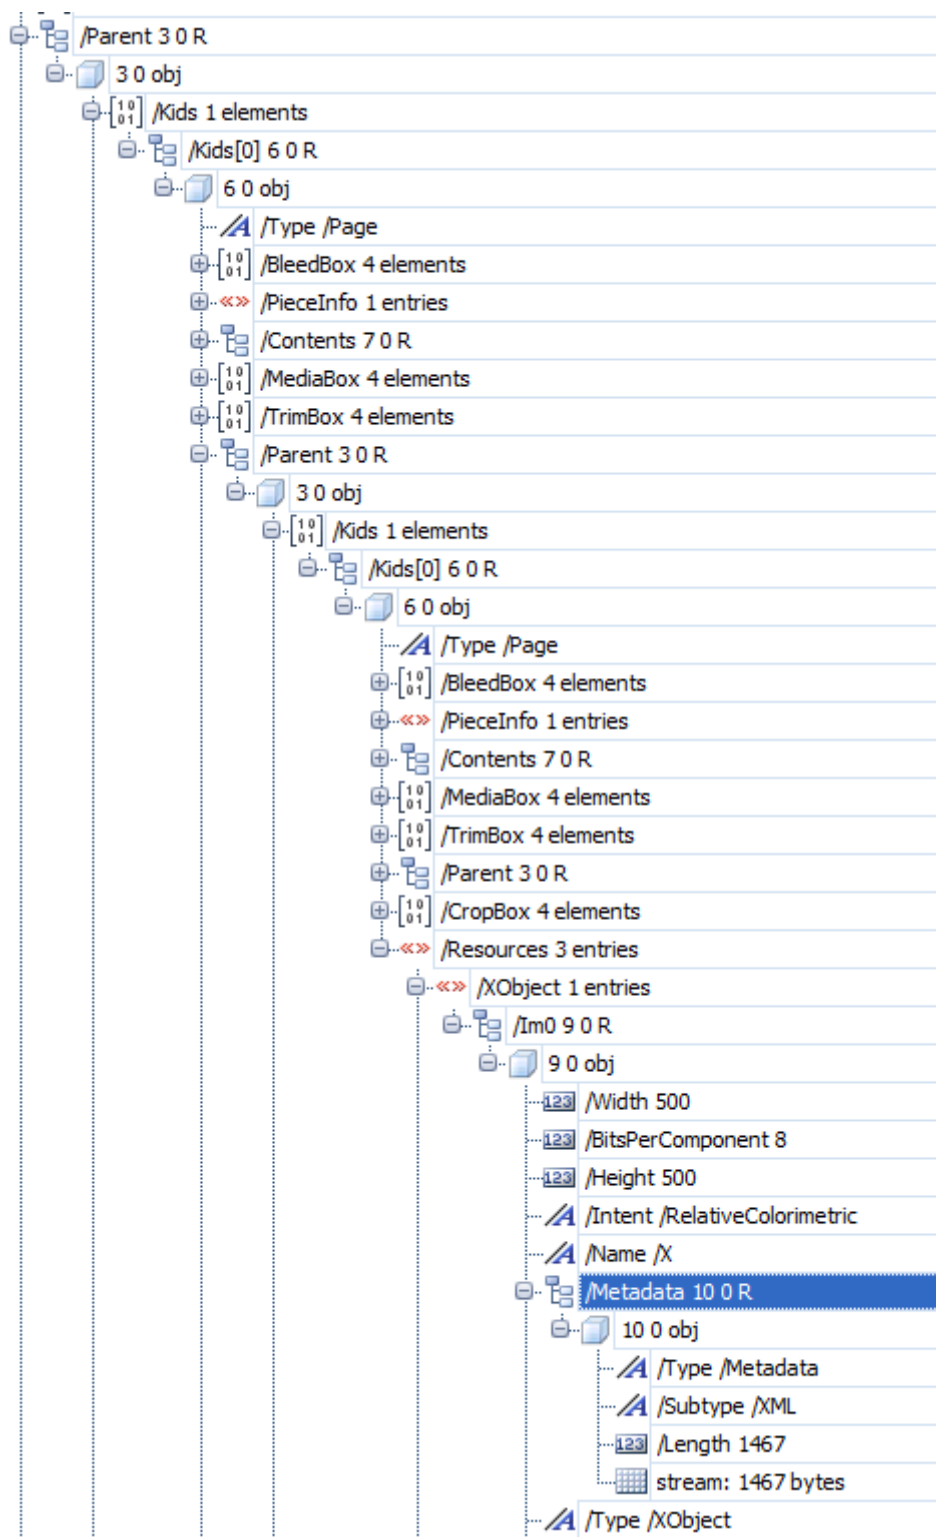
/Parent 3 0 R
3 0 obj
/Kids 1 elements
/Kids[0] 6 0 R
6 0 obj
/Type /Page
/BleedBox 4 elements
/PieceInfo 1 entries
/Contents 7 0 R
/MediaBox 4 elements
/TrimBox 4 elements
/Parent 3 0 R
3 0 obj
/Kids 1 elements
/Kids[0] 6 0 R
6 0 obj
/Type /Page
/BleedBox 4 elements
/PieceInfo 1 entries
/Contents 7 0 R
/MediaBox 4 elements
/TrimBox 4 elements
/Parent 3 0 R
/CropBox 4 elements
/Resources 3 entries
/XObject 1 entries
/Im0 9 0 R
9 0 obj
/Width 500
/BitsPerComponent 8
/Height 500
/Intent /RelativeColorimetric
/Name /X
/Metadata 10 0 R
10 0 obj
/Type /Metadata
/Subtype /XML
/Length 1467
stream: 1467 bytes
/Type /XObject